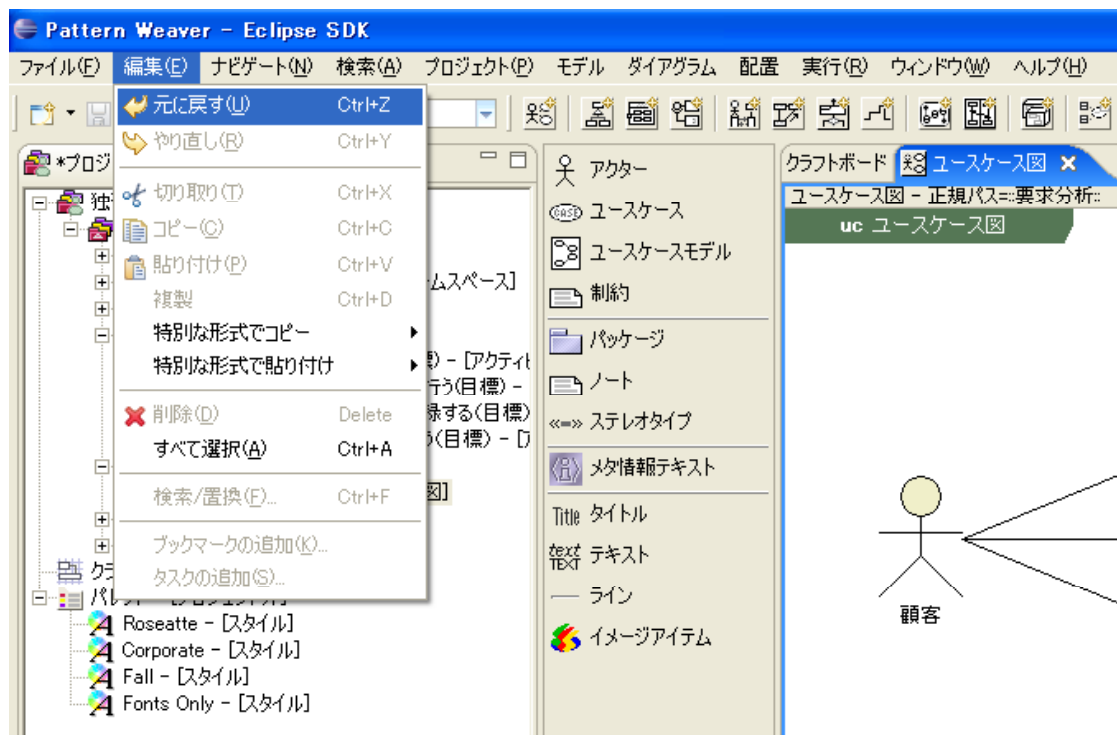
Pattern Weaver - Eclipse SDK

ファイル(F) 編集(E) ナビゲート(N) 検索(A) プロジェクト(P) モデル ダイアグラム 配置 実行(R) ウィンドウ(W) ヘルプ(H)

元に戻す(U) Ctrl+Z
やり直し(R) Ctrl+Y
切り取り(T) Ctrl+X
コピー(C) Ctrl+C
貼り付け(P) Ctrl+V
複製 Ctrl+D
特別な形式でコピー
特別な形式で貼り付け
削除(D) Delete
すべて選択(A) Ctrl+A
検索/置換(F)... Ctrl+F
ブックマークの追加(K)...
タスクの追加(S)...

*プロジ
独
ムスペース]
) - [アクティ
行う(目標) -
録する(目標)
う(目標) - [
図]
クラ
パレ
Roseatte - [スタイル]
Corporate - [スタイル]
Fall - [スタイル]
Fonts Only - [スタイル]

アクター
ユースケース
ユースケースモデル
制約
パッケージ
ノート
ステレオタイプ
メタ情報テキスト
Title タイトル
text TEXT テキスト
ライン
イメージアイテム

クラフトボード ユースケース図
ユースケース図 - 正規パス::要求分析::
uc ユースケース図
顧客